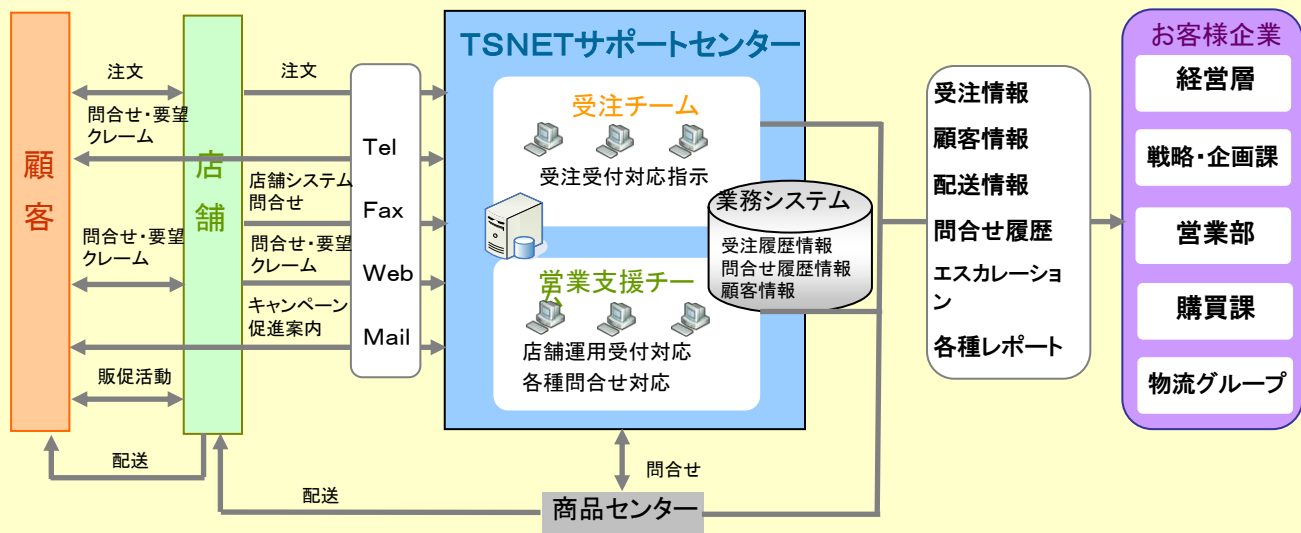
顧客

注文

問合せ・要望
クレーム

問合せ・要望
クレーム

販促活動

配送

店舗

注文

店舗システム
問合せ

問合せ・要望
クレーム

キャンペーン
促進案内

配送

Tel
Fax
Web
Mail

TSNETサポートセンター

受注チーム
受注受付対応指示

業務システム
受注履歴情報
問合せ履歴情報
顧客情報

営業支援チーム
店舗運用受付対応
各種問合せ対応

問合せ

商品センター

受注情報
顧客情報
配送情報
問合せ履歴
エスカレーション
各種レポート

お客様企業
経営層
戦略・企画課
営業部
購買課
物流グループ